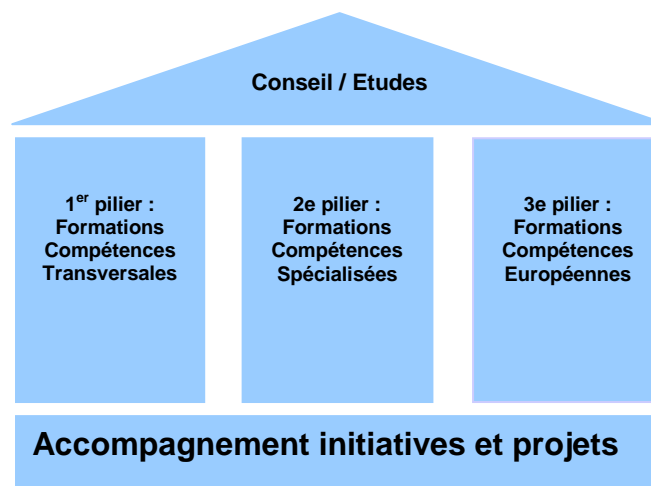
Conseil / Etudes

1$^{er}$ pilier : Formations Compétences Transversales

2e pilier : Formations Compétences Spécialisées

3e pilier : Formations Compétences Européennes

Accompagnement initiatives et projets